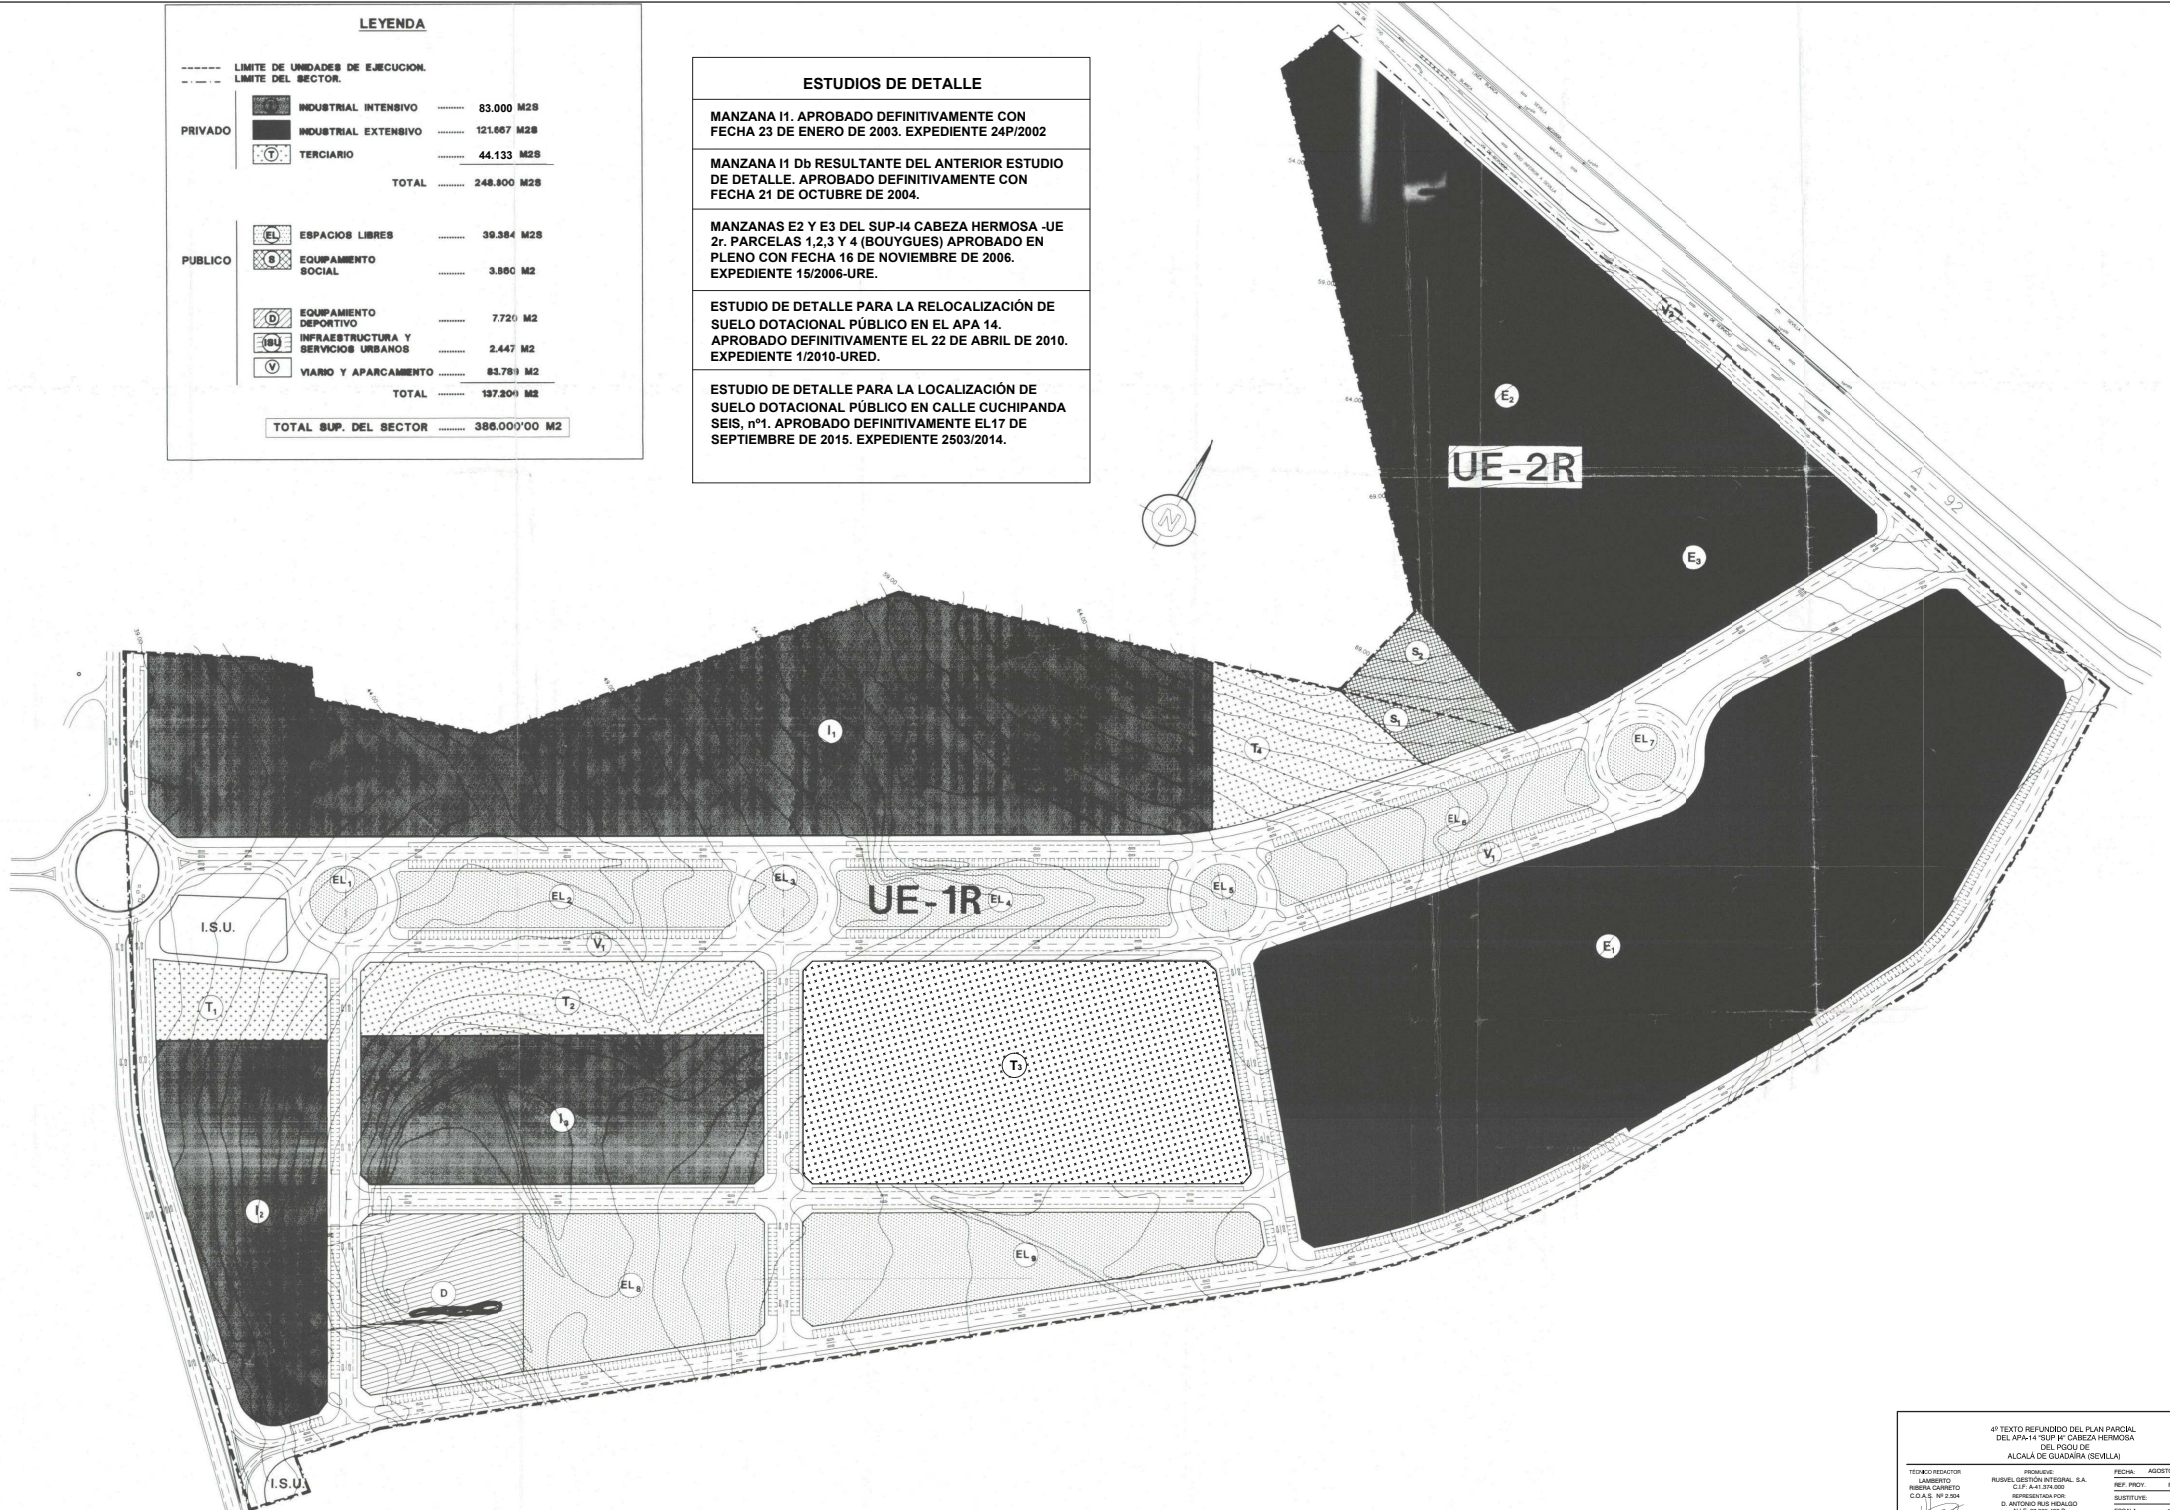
LEYENDA

LIMITE DE UNIDADES DE EJECUCION.
LIMITE DEL SECTOR.

PRIVADO
INDUSTRIAL INTENSIVO ......... 83.000 M2S
INDUSTRIAL EXTENSIVO ......... 121.667 M2S
T TERCIARIO ......... 44.133 M2S
TOTAL ......... 248.800 M2S

PUBLICO
EL ESPACIOS LIBRES ......... 39.384 M2S
S EQUIPAMIENTO SOCIAL ......... 3.860 M2
D EQUIPAMIENTO DEPORTIVO ......... 7.720 M2
ISU INFRAESTRUCTURA Y SERVICIOS URBANOS ......... 2.447 M2
V VIARIO Y APARCAMIENTO ......... 83.789 M2
TOTAL ......... 137.200 M2

TOTAL SUP. DEL SECTOR ......... 386.000'00 M2

ESTUDIOS DE DETALLE

MANZANA I1. APROBADO DEFINITIVAMENTE CON FECHA 23 DE ENERO DE 2003. EXPEDIENTE 24P/2002

MANZANA I1 Db RESULTANTE DEL ANTERIOR ESTUDIO DE DETALLE. APROBADO DEFINITIVAMENTE CON FECHA 21 DE OCTUBRE DE 2004.

MANZANAS E2 Y E3 DEL SUP-I4 CABEZA HERMOSA -UE 2r. PARCELAS 1,2,3 Y 4 (BOUYGUES) APROBADO EN PLENO CON FECHA 16 DE NOVIEMBRE DE 2006. EXPEDIENTE 15/2006-URE.

ESTUDIO DE DETALLE PARA LA RELOCALIZACIÓN DE SUELO DOTACIONAL PÚBLICO EN EL APA 14. APROBADO DEFINITIVAMENTE EL 22 DE ABRIL DE 2010. EXPEDIENTE 1/2010-URED.

ESTUDIO DE DETALLE PARA LA LOCALIZACIÓN DE SUELO DOTACIONAL PÚBLICO EN CALLE CUCHIPANDA SEIS, nº1. APROBADO DEFINITIVAMENTE EL17 DE SEPTIEMBRE DE 2015. EXPEDIENTE 2503/2014.

N

UE-2R
$E_2$
$E_3$
$E_1$
A-92
$S_2$
$S_1$
$T_4$
$EL_7$
$EL_6$
$V_1$
$I_1$
UE-1R
$EL_1$
$EL_2$
$EL_3$
$EL_4$
$EL_5$
I.S.U.
$V_1$
$T_1$
$T_2$
$T_3$
$I_3$
$I_2$
D
$EL_8$
$EL_9$
I.S.U.

4º TEXTO REFUNDIDO DEL PLAN PARCIAL DEL APA-14 "SUP I4" CABEZA HERMOSA DEL PGOU DE ALCALÁ DE GUADAÍRA (SEVILLA)
TÉCNICO REDACTOR: LAMBERTO RIBERA CARRETO C.O.A.S. Nº 2.504
PROMUEVE: RUSVEL GESTIÓN INTEGRAL, S.A. C.I.F: A-41.374.000
REPRESENTADA POR: D. ANTONIO RUS HIDALGO
FECHA: AGOSTO
REF. PROY.
SUSTITUYE: